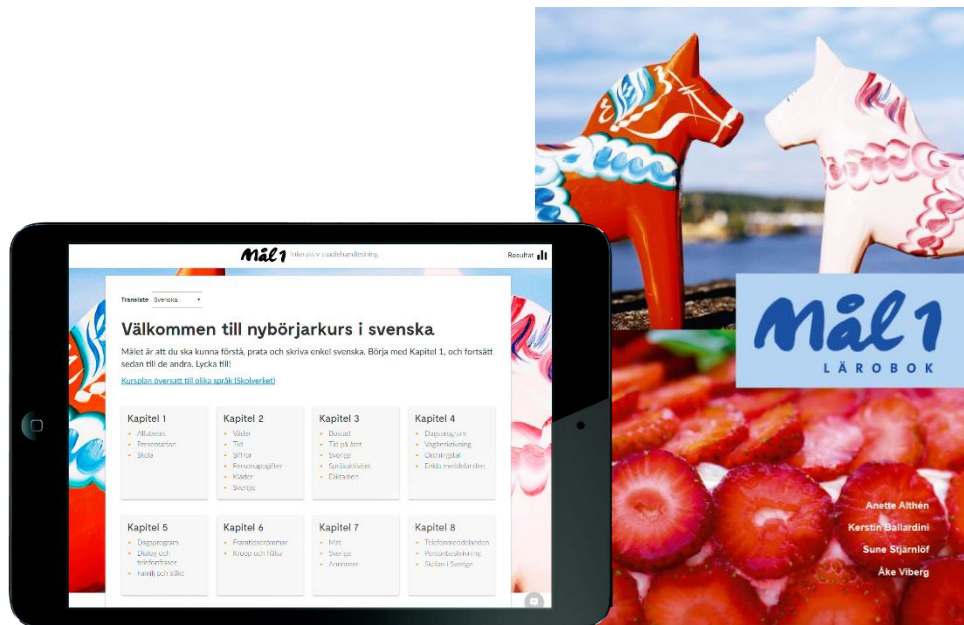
Mål 1 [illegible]

Resultat

Translate Svenska

Välkommen till nybörjarkurs i svenska

Målet är att du ska kunna förstå, prata och skriva enkel svenska. Börja med Kapitel 1, och fortsätt sedan till de andra. Lycka till!

Kursplan översatt till olika språk (Skolverket)

Kapitel 1
- Alfabetet
- Presentation
- Skola

Kapitel 2
- Väder
- Tid
- Siffror
- Personuppgifter
- Kläder
- Sverige

Kapitel 3
- Bostad
- Tid på året
- Sverige
- Språkaktivitet
- Diktamen

Kapitel 4
- Dagsrutiner
- Vägbeskrivning
- Ordningstal
- Enkla meddelanden

Kapitel 5
- Dagsprogram
- Dialog och telefonfraser
- Familj och släkt

Kapitel 6
- Framtidsdrömmar
- Kropp och hälsa

Kapitel 7
- Mat
- Sverige
- Annonser

Kapitel 8
- Telefonsamtal
- Personbeskrivning
- Skolan i Sverige

Mål 1
LÄROBOK

Anette Althén
Kerstin Ballardini
Sune Stjärnlöf
Åke Viberg